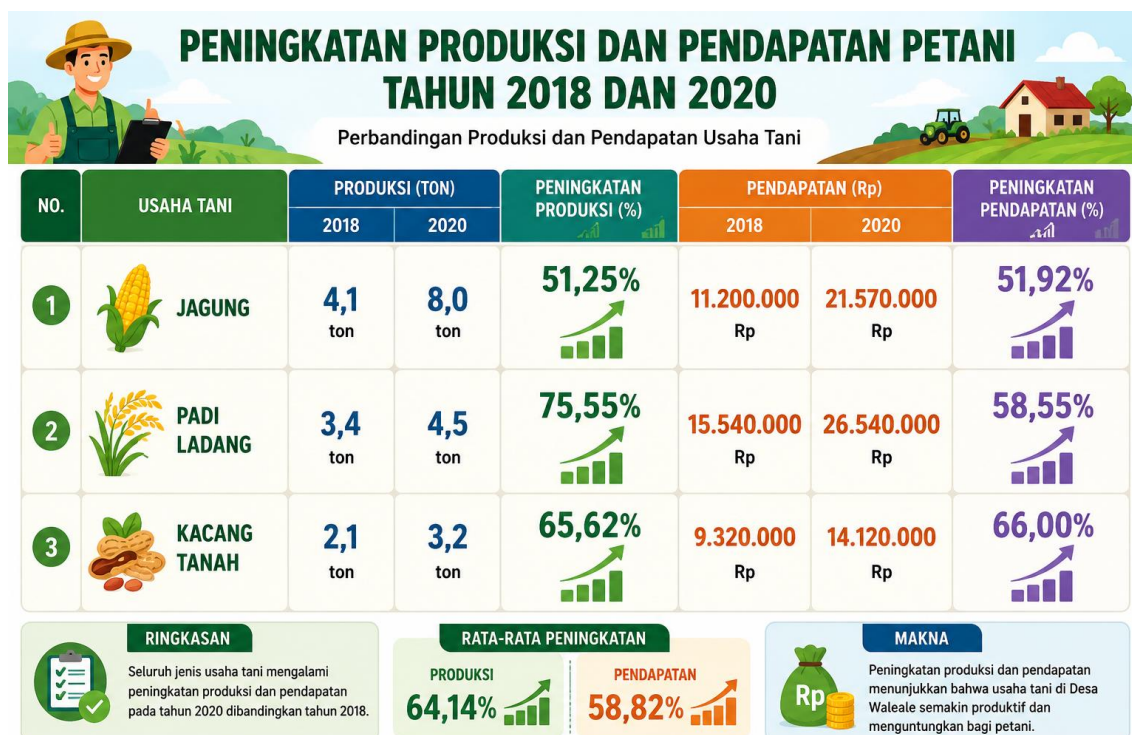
PENINGKATAN PRODUKSI DAN PENDAPATAN PETANI TAHUN 2018 DAN 2020

Perbandingan Produksi dan Pendapatan Usaha Tani

| NO. | USAHA TANI | PRODUKSI (TON) 2018 | PRODUKSI (TON) 2020 | PENINGKATAN PRODUKSI (%) | PENDAPATAN (Rp) 2018 | PENDAPATAN (Rp) 2020 | PENINGKATAN PENDAPATAN (%) |
|---|---|---|---|---|---|---|---|
| 1 | JAGUNG | 4,1 ton | 8,0 ton | 51,25% | 11.200.000 Rp | 21.570.000 Rp | 51,92% |
| 2 | PADI LADANG | 3,4 ton | 4,5 ton | 75,55% | 15.540.000 Rp | 26.540.000 Rp | 58,55% |
| 3 | KACANG TANAH | 2,1 ton | 3,2 ton | 65,62% | 9.320.000 Rp | 14.120.000 Rp | 66,00% |

RINGKASAN
Seluruh jenis usaha tani mengalami peningkatan produksi dan pendapatan pada tahun 2020 dibandingkan tahun 2018.

RATA-RATA PENINGKATAN
PRODUKSI
64,14%
PENDAPATAN
58,82%

MAKNA
Rp
Peningkatan produksi dan pendapatan menunjukkan bahwa usaha tani di Desa Waleale semakin produktif dan menguntungkan bagi petani.